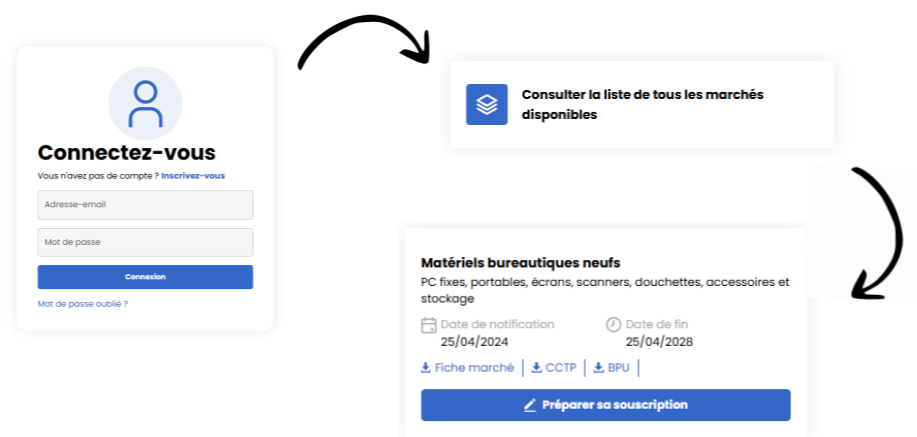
Connectez-vous

Vous n'avez pas de compte ? Inscrivez-vous

Adresse-email

Mot de passe

Connexion

Mot de passe oublié ?

Consulter la liste de tous les marchés disponibles

Matériels bureautiques neufs

PC fixes, portables, écrans, scanners, douchettes, accessoires et stockage

Date de notification
25/04/2024

Date de fin
25/04/2028

Fiche marché | CCTP | BPU |

Préparer sa souscription